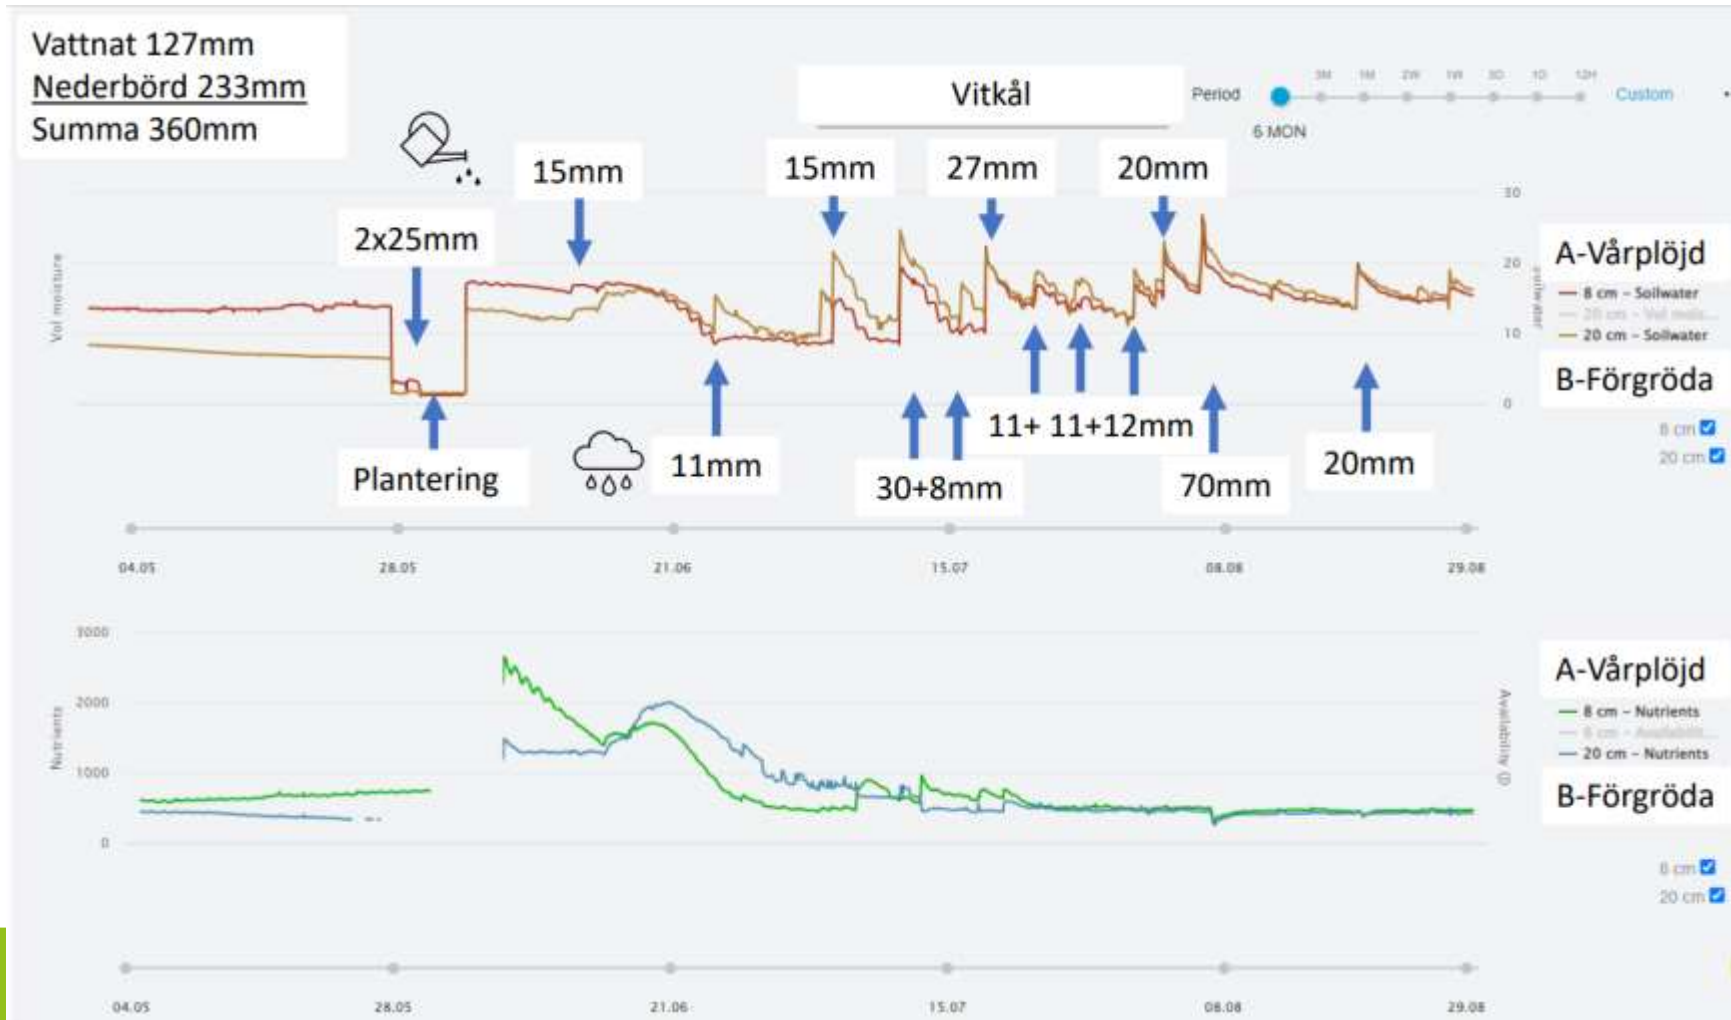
Vattnat 127mm
Nederbörd 233mm
Summa 360mm

Vitkål

Period 3M 1M 2W 1W 3D 1D 12H Custom
6 MON

15mm 15mm 27mm 20mm
2x25mm

Vol moisture
30
20
10
0
soilwater

A-Vårplöjd
— 8 cm – Soilwater
— 20 cm – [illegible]
— 20 cm – Soilwater

B-Förgröda
8 cm
20 cm

11+ 11+12mm
Plantering 11mm 30+8mm 70mm 20mm

04.05 28.05 21.06 15.07 08.08 29.08

Nutrients
3000
2000
1000
0
Availability

A-Vårplöjd
— 8 cm – Nutrients
— 8 cm – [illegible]
— 20 cm – Nutrients

B-Förgröda
8 cm
20 cm

04.05 28.05 21.06 15.07 08.08 29.08